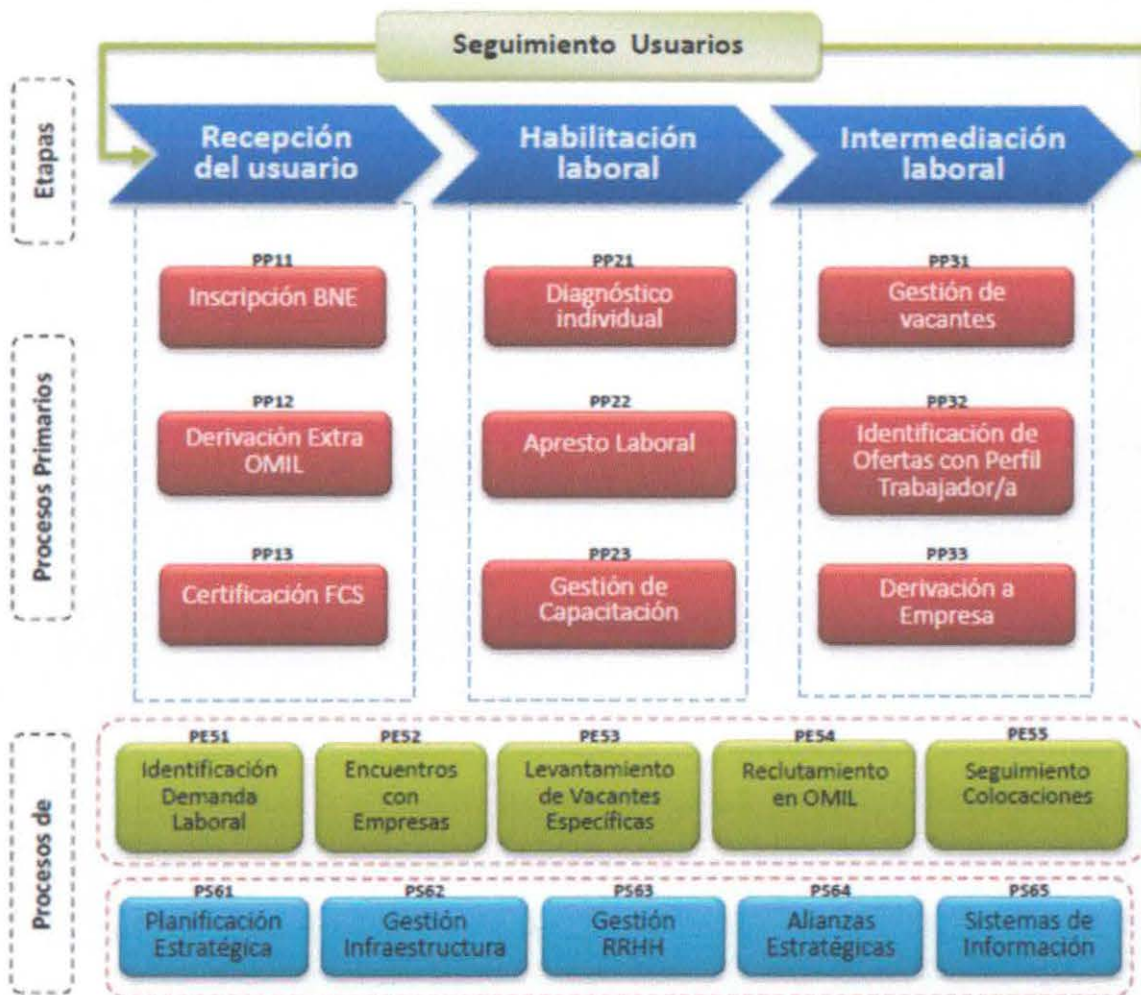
Seguimiento Usuarios

Etapas

Recepción del usuario

Habilitación laboral

Intermediación laboral

Procesos Primarios

PP11
Inscripción BNE

PP12
Derivación Extra OMIL

PP13
Certificación FCS

PP21
Diagnóstico individual

PP22
Apresto Laboral

PP23
Gestión de Capacitación

PP31
Gestión de vacantes

PP32
Identificación de Ofertas con Perfil Trabajador/a

PP33
Derivación a Empresa

Procesos de

PE51
Identificación Demanda Laboral

PE52
Encuentros con Empresas

PE53
Levantamiento de Vacantes Específicas

PE54
Reclutamiento en OMIL

PE55
Seguimiento Colocaciones

PS61
Planificación Estratégica

PS62
Gestión Infraestructura

PS63
Gestión RRHH

PS64
Alianzas Estratégicas

PS65
Sistemas de Información